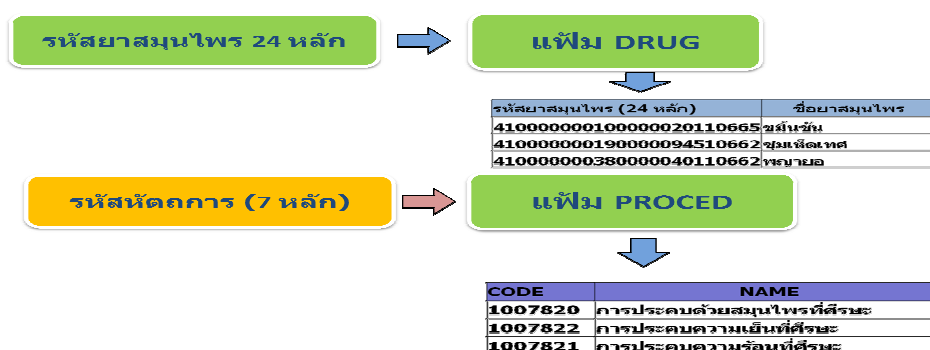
รหัสยาสมุนไพร 24 หลัก

แฟ้ม DRUG

| รหัสยาสมุนไพร (24 หลัก) | ชื่อยาสมุนไพร |
|---|---|
| 410000000100000020110665 | ขมิ้นชัน |
| 410000000190000094510662 | ชุมเห็ดเทศ |
| 410000000380000040110662 | พญายอ |

รหัสหัตถการ (7 หลัก)

แฟ้ม PROCED

| CODE | NAME |
|---|---|
| 1007820 | การประคบด้วยสมุนไพรที่ศีรษะ |
| 1007822 | การประคบความเย็นที่ศีรษะ |
| 1007821 | การประคบความร้อนที่ศีรษะ |